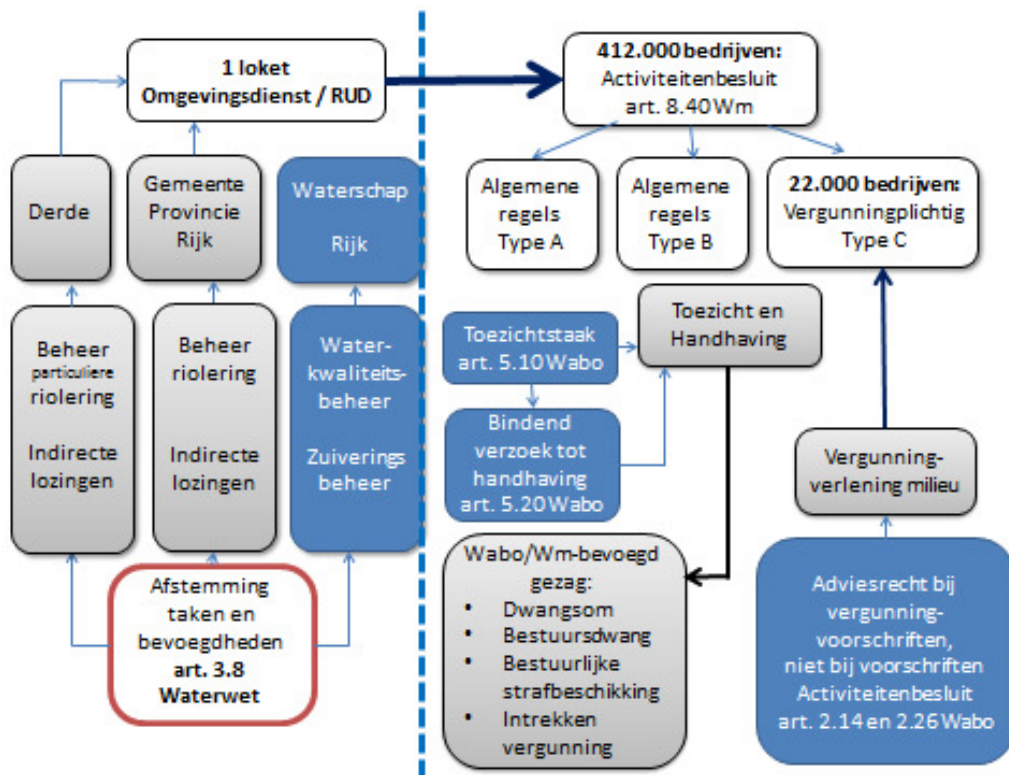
1 loket
Omgevingsdienst / RUD

412.000 bedrijven:
Activiteitenbesluit
art. 8.40 Wm

Derde

Gemeente
Provincie
Rijk

Waterschap

Rijk

Algemene
regels
Type A

Algemene
regels
Type B

22.000 bedrijven:
Vergunningplichtig
Type C

Beheer
particuliere
riolering

Indirecte
lozingen

Beheer
riolering

Indirecte
lozingen

Water-
kwaliteits-
beheer

Zuiverings
beheer

Toezichtstaak
art. 5.10 Wabo

Toezicht en
Handhaving

Bindend
verzoek tot
handhaving
art. 5.20 Wabo

Vergunning-
verlening milieu

Afstemming
taken en
bevoegdheden
art. 3.8
Waterwet

Wabo/Wm-bevoegd
gezag:
• Dwangsom
• Bestuursdwang
• Bestuurlijke
strafbeschikking
• Intrekken
vergunning

Adviesrecht bij
vergunning-
voorschriften,
niet bij voorschriften
Activiteitenbesluit
art. 2.14 en 2.26 Wabo